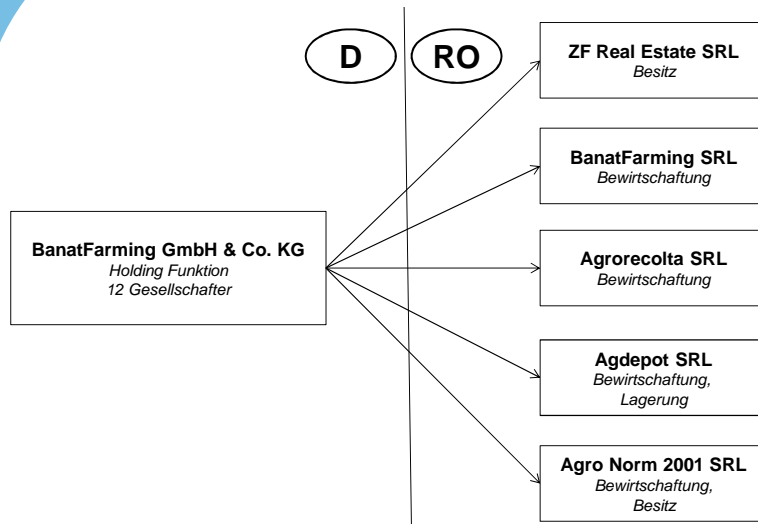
D

RO

BanatFarming GmbH & Co. KG
Holding Funktion
12 Gesellschafter

ZF Real Estate SRL
Besitz

BanatFarming SRL
Bewirtschaftung

Agrorecolta SRL
Bewirtschaftung

Agdepot SRL
Bewirtschaftung, Lagerung

Agro Norm 2001 SRL
Bewirtschaftung, Besitz